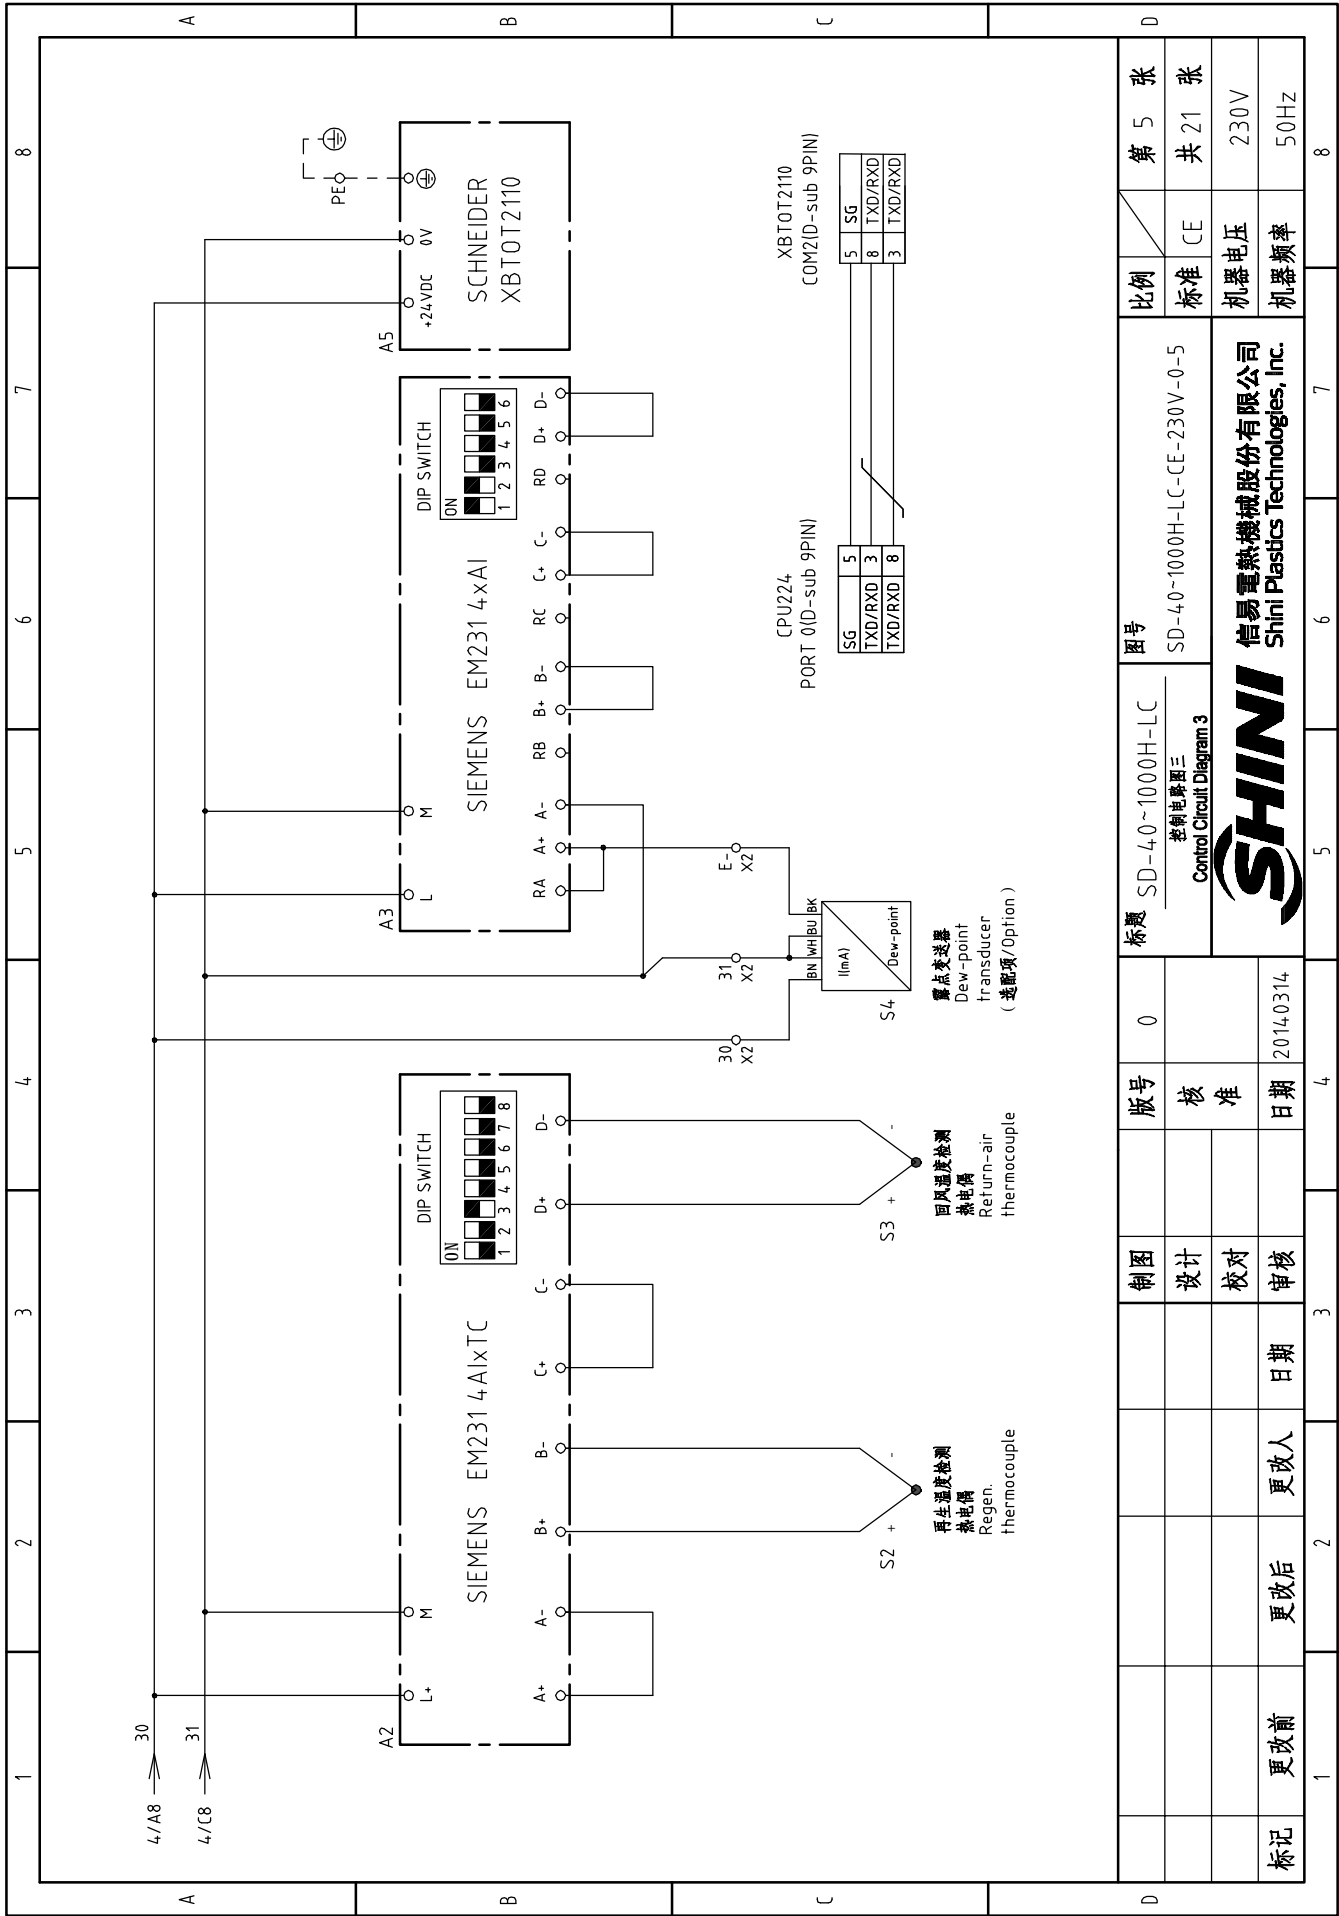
A B C D
8 7 6 5 4 3 2 1

PE
SCHNEIDER
XBTOT2110
+24VDC 0V
A5

XBTOT2110
COM2(D-sub 9PIN)
| 5 | SG |
| 8 | TXD/RXD |
| 3 | TXD/RXD |

CPU224
PORT 0(D-sub 9PIN)
| SG | 5 |
| TXD/RXD | 3 |
| TXD/RXD | 8 |

DIP SWITCH
ON
1 2 3 4 5 6
SIEMENS EM231 4xAI
L M RA A+ A- RB B+ B- RC C+ C- RD D+ D-
A3

E- X2
31 X2
30 X2
BK BU WH BN
I(mA)
Dew-point
S4
露点变送器
Dew-point transducer
(选配项/Option)

DIP SWITCH
ON
1 2 3 4 5 6 7 8
SIEMENS EM231 4AIxTC
L+ M A+ A- B+ B- C+ C- D+ D-
A2

S3 + -
回风温度检测热电偶
Return-air thermocouple

S2 + -
再生温度检测热电偶
Regen. thermocouple

30
31
4/A8
4/C8

| 标记 | 更改前 | 更改后 | 更改人 | 日期 | 制图 | 设计 | 校对 | 审核 | 版号 | 0 | 核准 | 日期 | 20140314 |

标题 SD-40~1000H-LC
控制电路图三
Control Circuit Diagram 3
图号
SD-40~1000H-LC-CE-230V-0-5
SHINI
信易電熱機械股份有限公司
Shini Plastics Technologies, Inc.

| 比例 | | 第 5 张 |
| 标准 | CE | 共 21 张 |
| 机器电压 | 230V |
| 机器频率 | 50Hz |